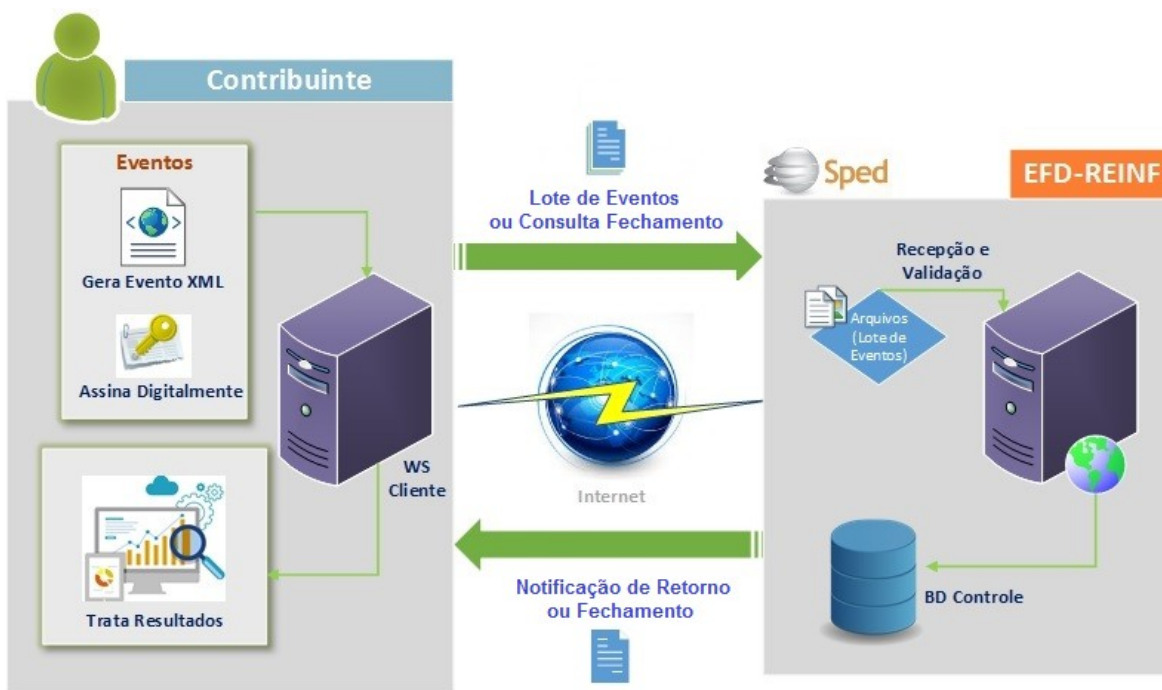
Contribuinte

Eventos

Gera Evento XML

Assina Digitalmente

Trata Resultados

WS Cliente

Lote de Eventos ou Consulta Fechamento

Internet

Notificação de Retorno ou Fechamento

Sped

EFD-REINF

Recepção e Validação

Arquivos (Lote de Eventos)

BD Controle